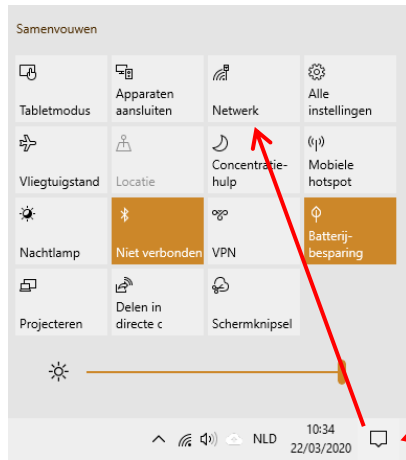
Samenvouwen

| Tabletmodus | Apparaten aansluiten | Netwerk | Alle instellingen |
|---|---|---|---|
| Vliegtuigstand | Locatie | Concentratiehulp | Mobiele hotspot |
| Nachtlamp | Niet verbonden | VPN | Batterijbesparing |
| Projecteren | Delen in directe c | Schermknipsel | |

NLD 10:34 22/03/2020